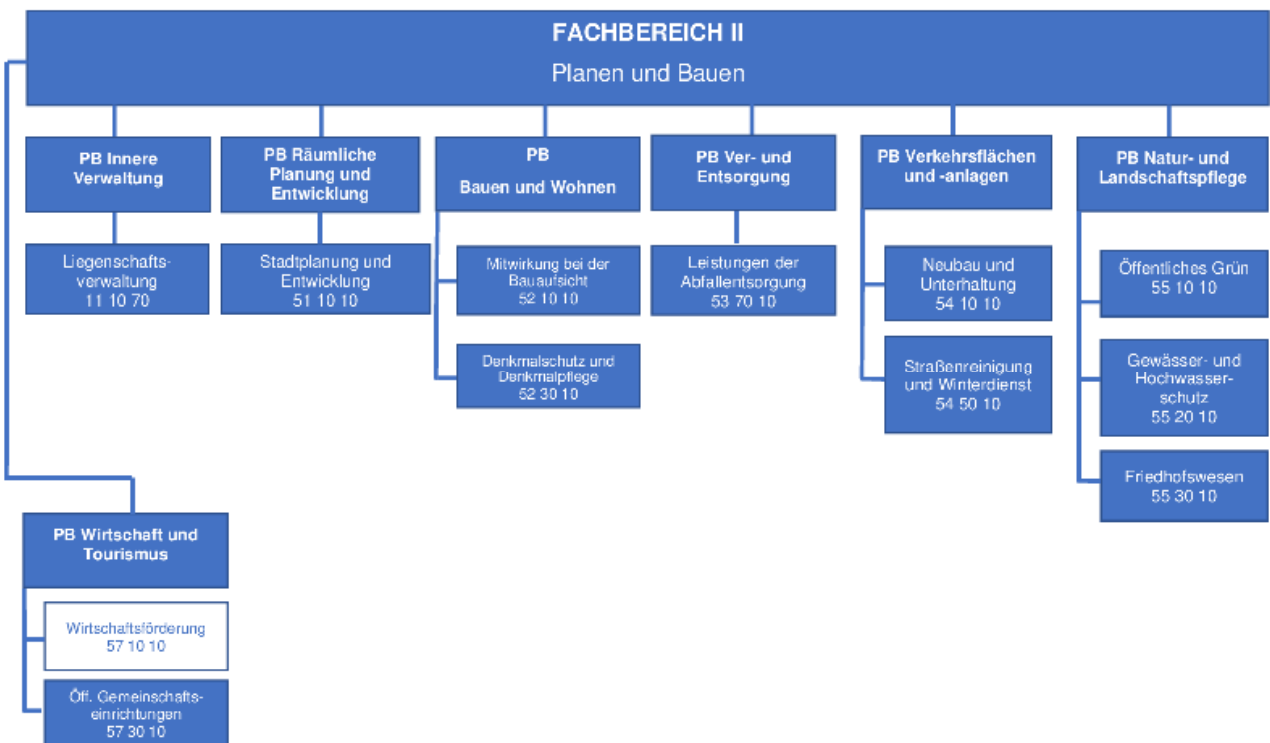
FACHBEREICH II
Planen und Bauen

PB Innere Verwaltung

Liegenschaftsverwaltung
11 10 70

PB Räumliche Planung und Entwicklung

Stadtplanung und Entwicklung
51 10 10

PB
Bauen und Wohnen

Mitwirkung bei der Bauaufsicht
52 10 10

Denkmalschutz und Denkmalpflege
52 30 10

PB Ver- und Entsorgung

Leistungen der Abfallentsorgung
53 70 10

PB Verkehrsflächen und -anlagen

Neubau und Unterhaltung
54 10 10

Straßenreinigung und Winterdienst
54 50 10

PB Natur- und Landschaftspflege

Öffentliches Grün
55 10 10

Gewässer- und Hochwasserschutz
55 20 10

Friedhofswesen
55 30 10

PB Wirtschaft und Tourismus

Wirtschaftsförderung
57 10 10

Öff. Gemeinschaftseinrichtungen
57 30 10